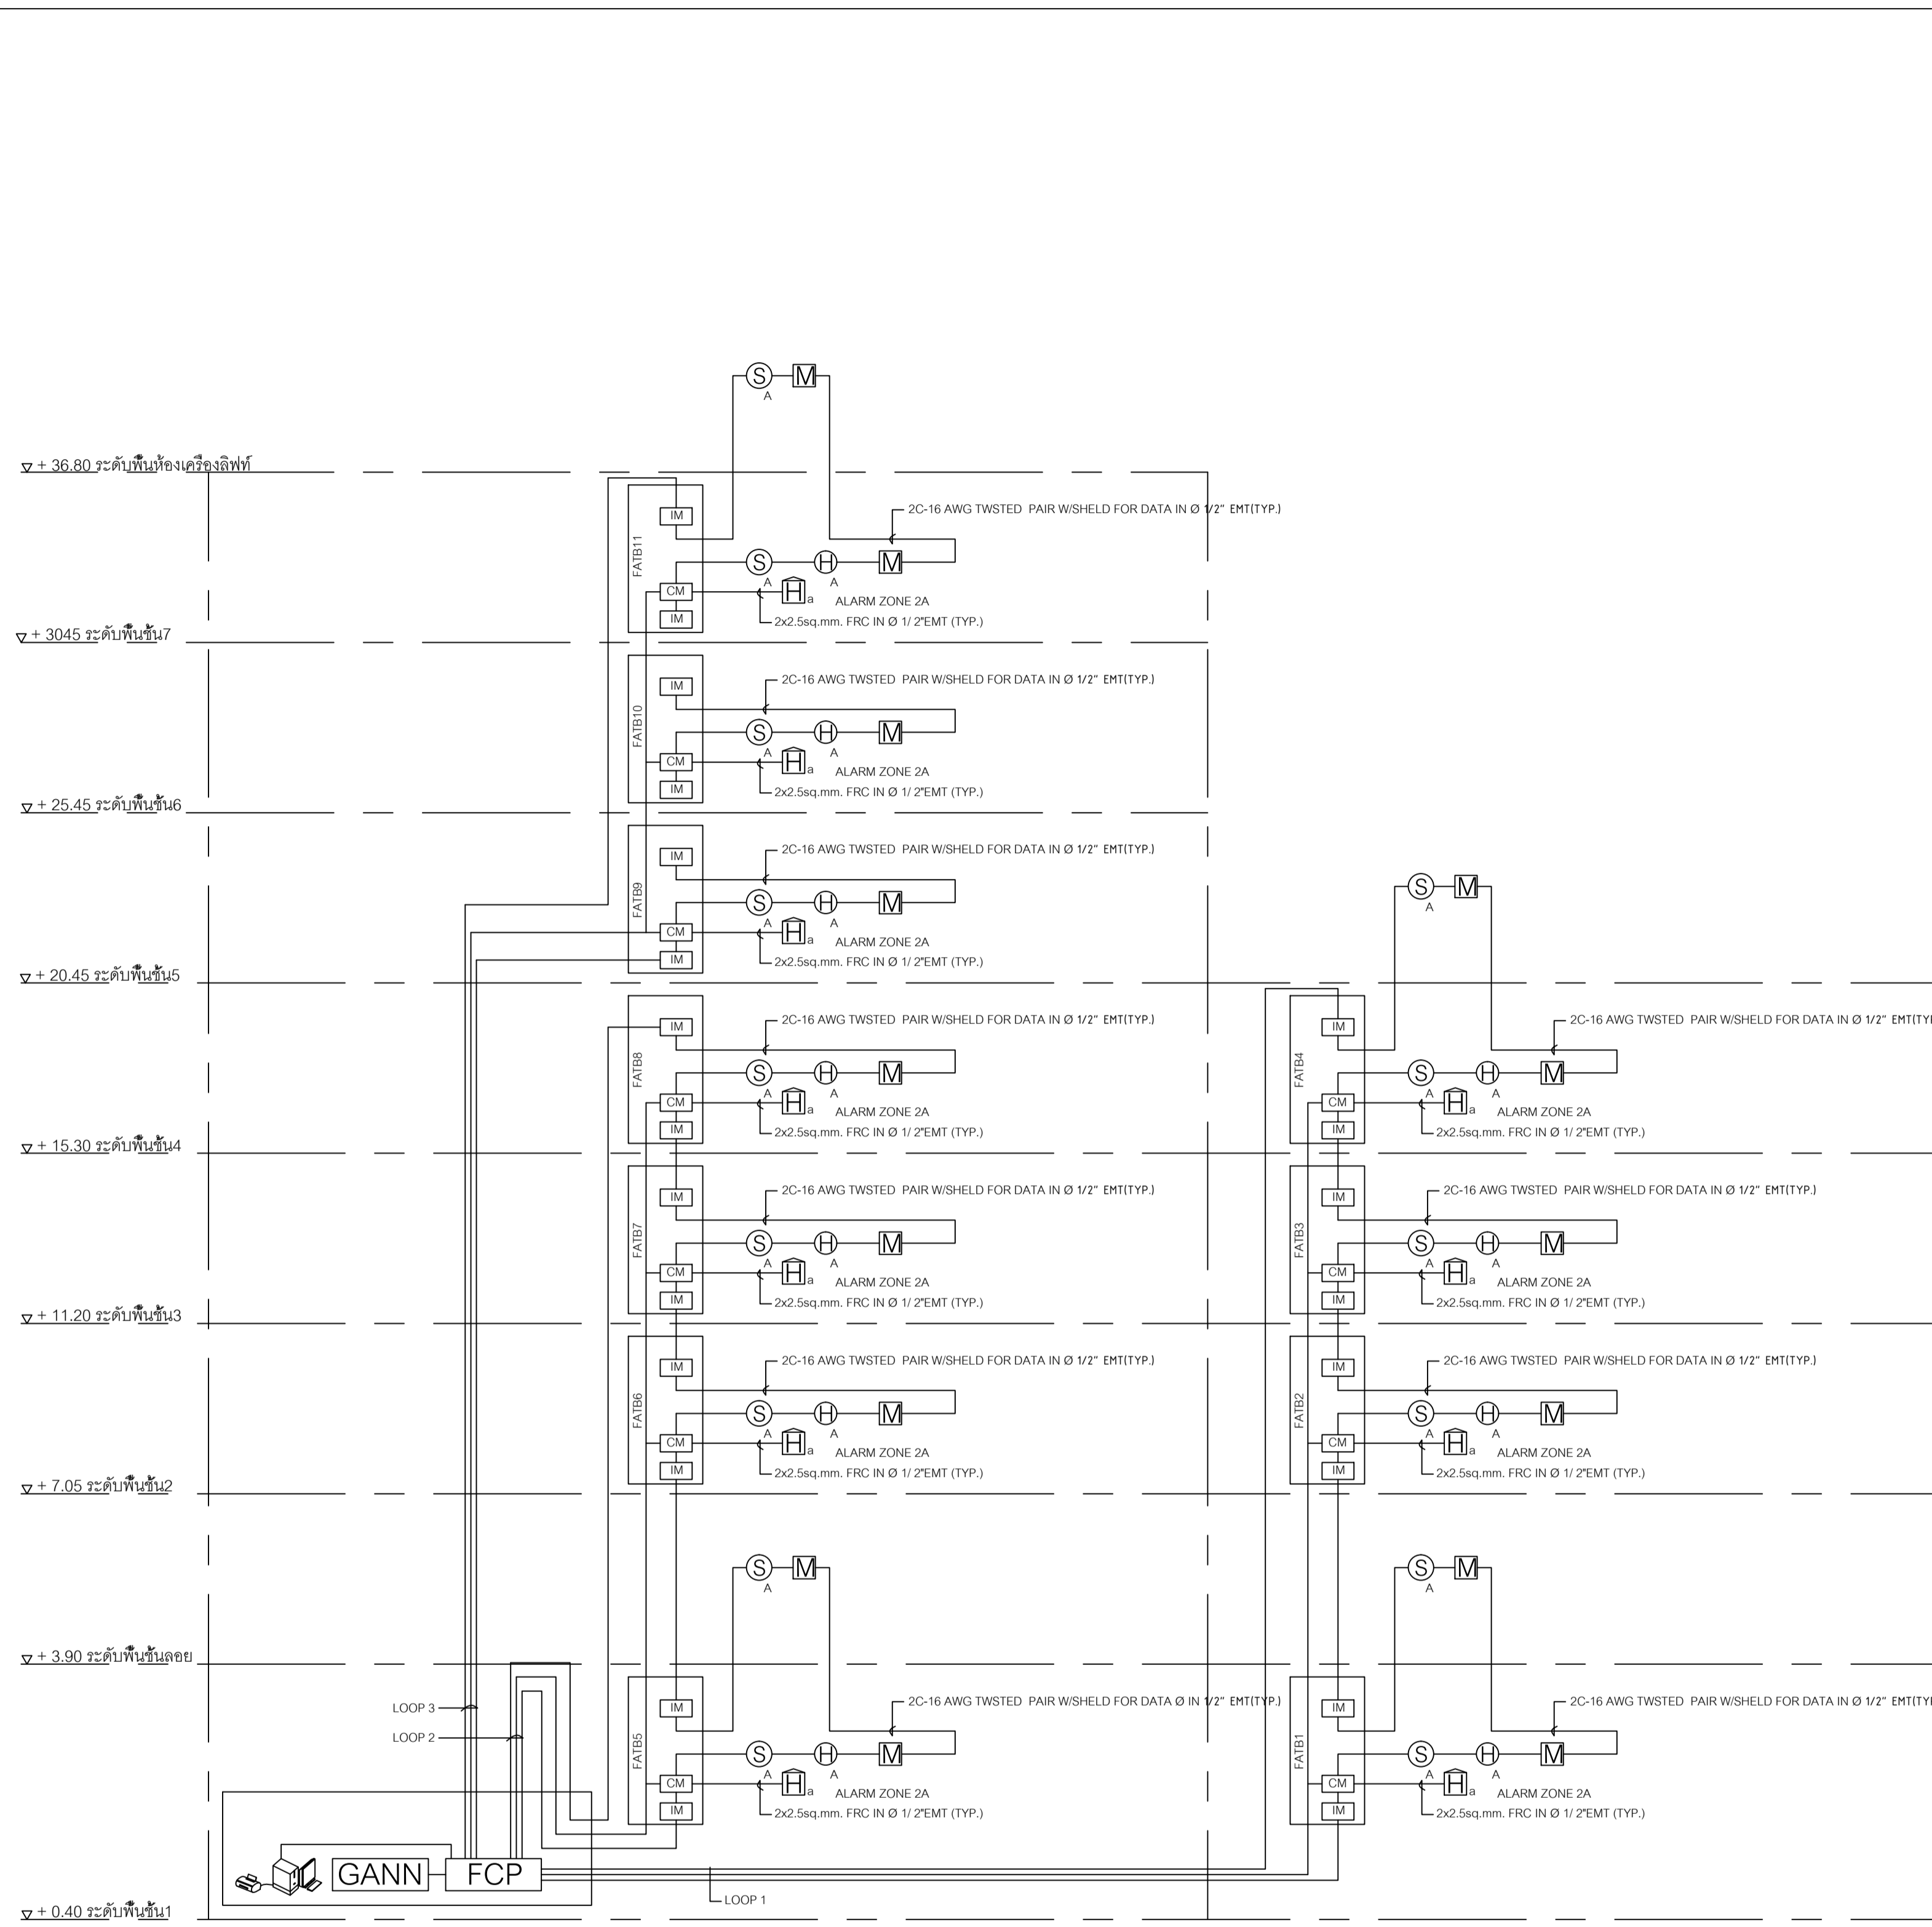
S M
A

+ 36.80 ระดับพื้นห้องเครื่องลิฟท์

IM
2C-16 AWG TWSTED PAIR W/SHELD FOR DATA IN Ø 1/2" EMT(TYP.)
FATB11
S H M
A A
CM
H a ALARM ZONE 2A
IM
2x2.5sq.mm. FRC IN Ø 1/ 2"EMT (TYP.)

+ 3045 ระดับพื้นชั้น7

IM
2C-16 AWG TWSTED PAIR W/SHELD FOR DATA IN Ø 1/2" EMT(TYP.)
FATB10
S H M
A A
CM
H a ALARM ZONE 2A
IM
2x2.5sq.mm. FRC IN Ø 1/ 2"EMT (TYP.)

+ 25.45 ระดับพื้นชั้น6

IM
2C-16 AWG TWSTED PAIR W/SHELD FOR DATA IN Ø 1/2" EMT(TYP.)
FATB9
S H M
A A
CM
H a ALARM ZONE 2A
IM
2x2.5sq.mm. FRC IN Ø 1/ 2"EMT (TYP.)

S M
A

+ 20.45 ระดับพื้นชั้น5

IM
2C-16 AWG TWSTED PAIR W/SHELD FOR DATA IN Ø 1/2" EMT(TYP.)
FATB8
S H M
A A
CM
H a ALARM ZONE 2A
IM
2x2.5sq.mm. FRC IN Ø 1/ 2"EMT (TYP.)

IM
2C-16 AWG TWSTED PAIR W/SHELD FOR DATA IN Ø 1/2" EMT(TY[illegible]
FATB4
S H M
A A
CM
H a ALARM ZONE 2A
IM
2x2.5sq.mm. FRC IN Ø 1/ 2"EMT (TYP.)

+ 15.30 ระดับพื้นชั้น4

IM
2C-16 AWG TWSTED PAIR W/SHELD FOR DATA IN Ø 1/2" EMT(TYP.)
FATB7
S H M
A A
CM
H a ALARM ZONE 2A
IM
2x2.5sq.mm. FRC IN Ø 1/ 2"EMT (TYP.)

IM
2C-16 AWG TWSTED PAIR W/SHELD FOR DATA IN Ø 1/2" EMT(TYP.)
FATB3
S H M
A A
CM
H a ALARM ZONE 2A
IM
2x2.5sq.mm. FRC IN Ø 1/ 2"EMT (TYP.)

+ 11.20 ระดับพื้นชั้น3

IM
2C-16 AWG TWSTED PAIR W/SHELD FOR DATA IN Ø 1/2" EMT(TYP.)
FATB6
S H M
A A
CM
H a ALARM ZONE 2A
IM
2x2.5sq.mm. FRC IN Ø 1/ 2"EMT (TYP.)

IM
2C-16 AWG TWSTED PAIR W/SHELD FOR DATA IN Ø 1/2" EMT(TYP.)
FATB2
S H M
A A
CM
H a ALARM ZONE 2A
IM
2x2.5sq.mm. FRC IN Ø 1/ 2"EMT (TYP.)

+ 7.05 ระดับพื้นชั้น2

S M
A

S M
A

+ 3.90 ระดับพื้นชั้นลอย

LOOP 3
LOOP 2

IM
2C-16 AWG TWSTED PAIR W/SHELD FOR DATA Ø IN 1/2" EMT(TYP.)
FATB5
S H M
A A
CM
H a ALARM ZONE 2A
IM
2x2.5sq.mm. FRC IN Ø 1/ 2"EMT (TYP.)

IM
2C-16 AWG TWSTED PAIR W/SHELD FOR DATA IN Ø 1/2" EMT(TY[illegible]
FATB1
S H M
A A
CM
H a ALARM ZONE 2A
IM
2x2.5sq.mm. FRC IN Ø 1/ 2"EMT (TYP.)

GANN FCP

LOOP 1

+ 0.40 ระดับพื้นชั้น1